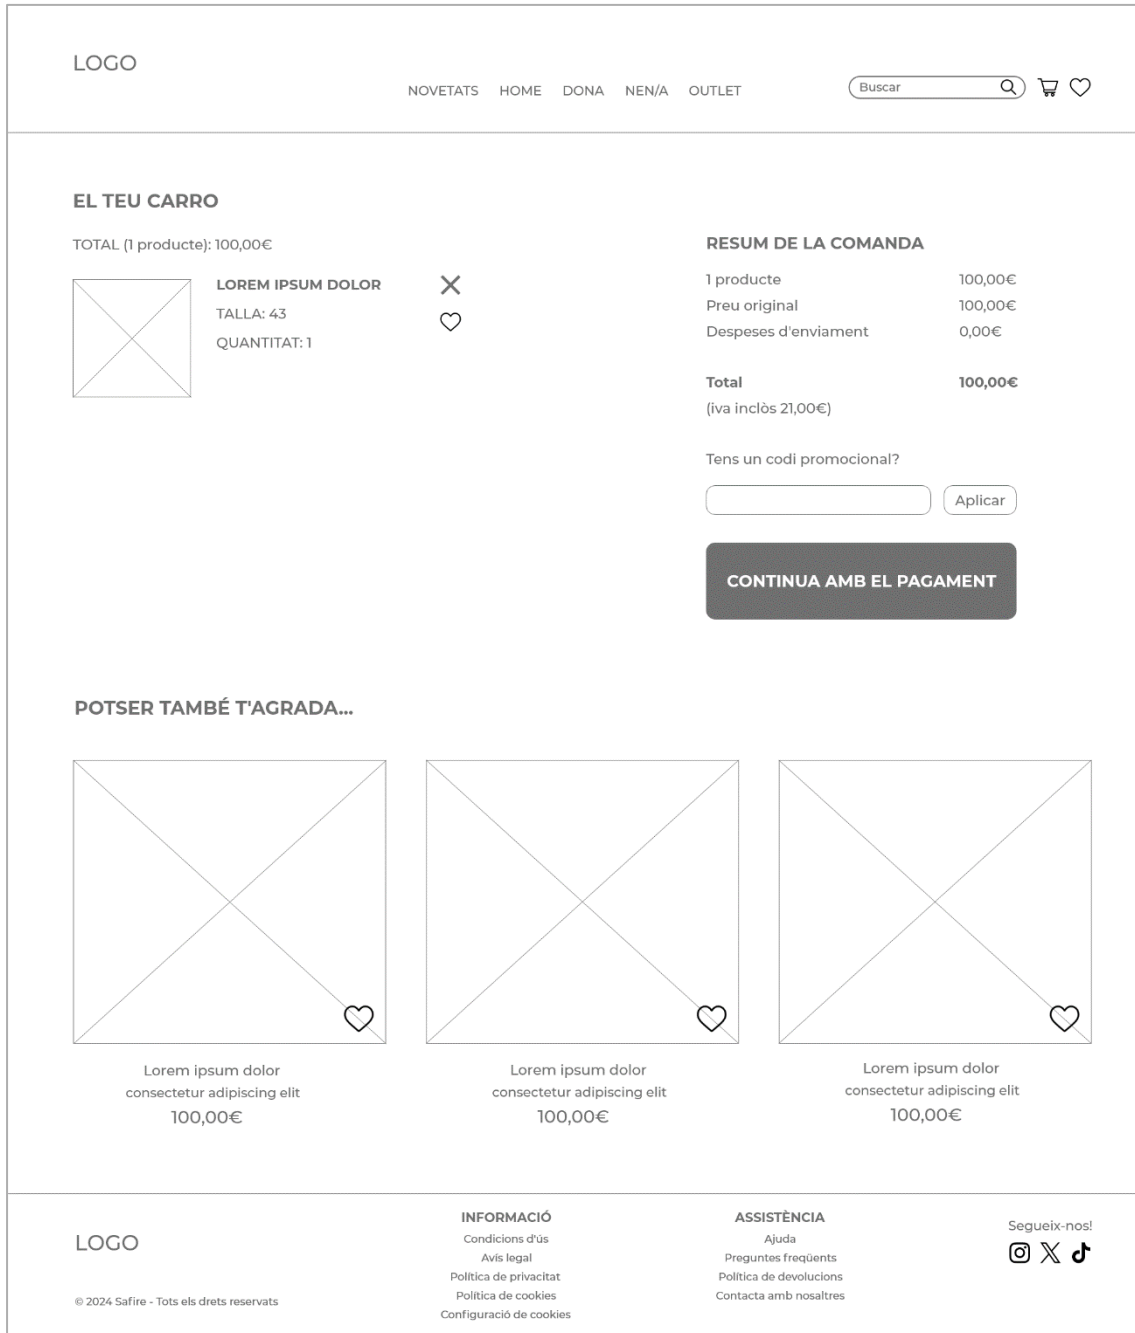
LOGO

NOVETATS HOME DONA NEN/A OUTLET

Buscar

EL TEU CARRO

TOTAL (1 producte): 100,00€

LOREM IPSUM DOLOR
TALLA: 43
QUANTITAT: 1

RESUM DE LA COMANDA

| | |
|---|---|
| 1 producte | 100,00€ |
| Preu original | 100,00€ |
| Despeses d'enviament | 0,00€ |
| Total | 100,00€ |

(iva inclòs 21,00€)

Tens un codi promocional?

Aplicar

CONTINUA AMB EL PAGAMENT

POTSER TAMBÉ T'AGRADA...

Lorem ipsum dolor
consectetur adipiscing elit
100,00€

Lorem ipsum dolor
consectetur adipiscing elit
100,00€

Lorem ipsum dolor
consectetur adipiscing elit
100,00€

LOGO

© 2024 Safire - Tots els drets reservats

INFORMACIÓ
Condicions d'ús
Avís legal
Política de privacitat
Política de cookies
Configuració de cookies

ASSISTÈNCIA
Ajuda
Preguntes freqüents
Política de devolucions
Contacta amb nosaltres

Segueix-nos!